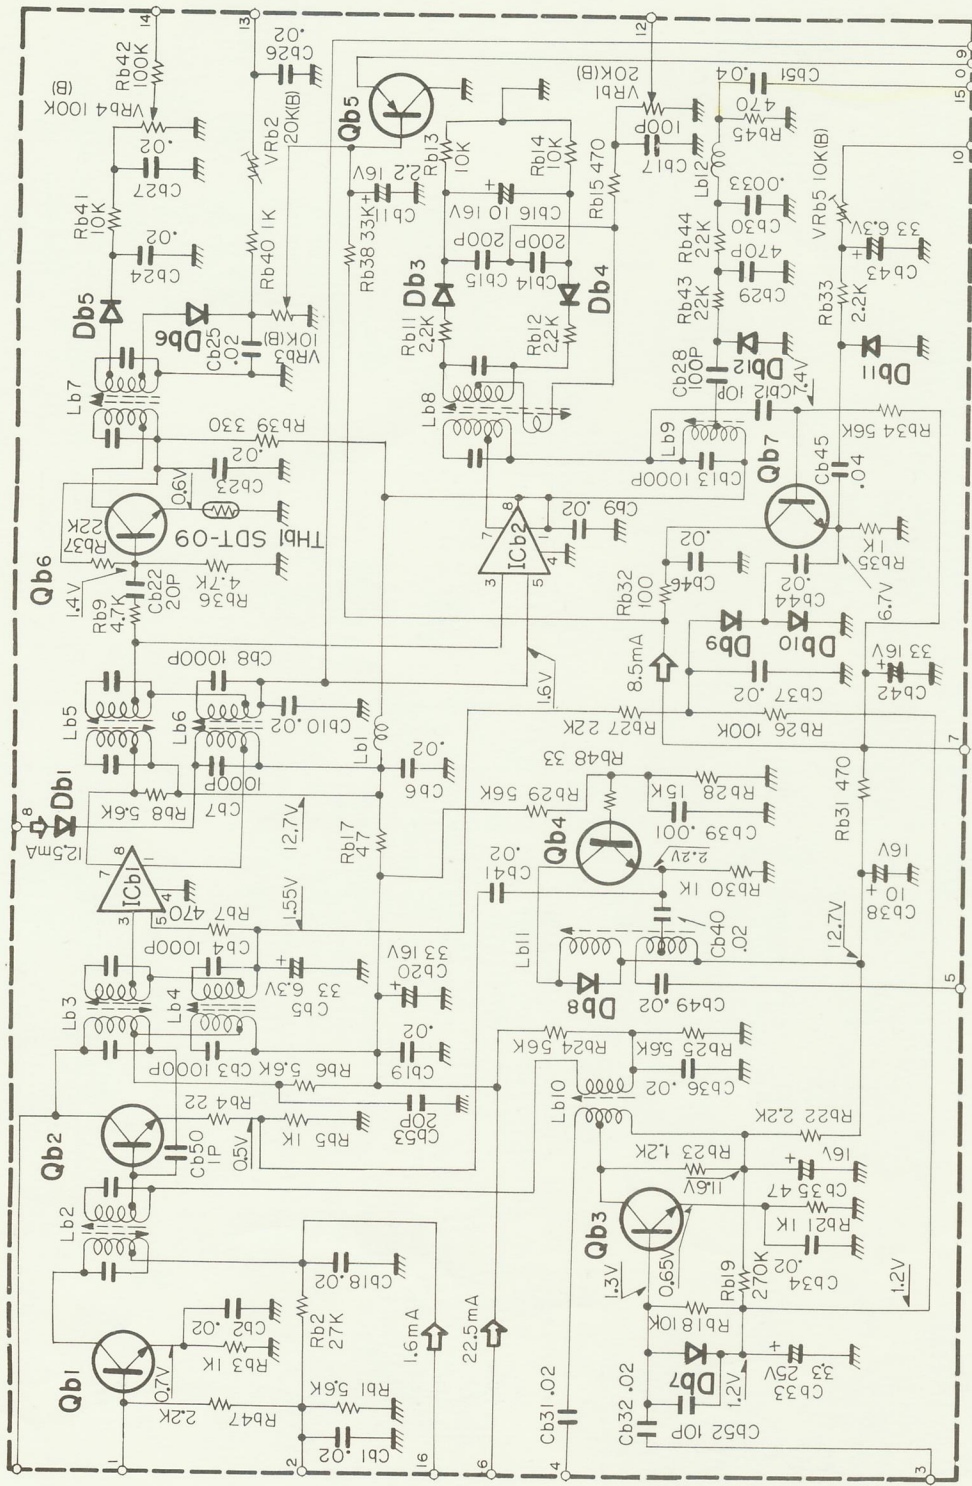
14
Rb42 100K
(B) VRb4 100K
.02
Cb27
Rb41 10K
.02
Cb24
Db5
Db6
Cb25 .02
VRb3 10K(B)
13
Cb26 .02
VRb2 20K(B)
Rb40 1K
Lb7
Rb39 330
.02
Cb23
0.6V
Rb37 22K
THb1 SDT-09
Qb6
1.4V
Rb9 4.7K
Cb22 20P
Rb36 4.7K
Qb5
2.2 16V
Cb11
Rb38 33K
Rb13 10K
Cb16 10 16V
Rb14 10K
200P
200P
Cb15
Cb14
Db3
Db4
Rb11 2.2K
Rb12 2.2K
Lb8
12
VRb1 20K(B)
100P
Cb17
Rb15 470
Lb12
.04
Cb51
470
Rb45
.0033
Cb30
Rb44 22K
470P
Cb29
Rb43 22K
Cb28 100P
Db12
Cb12 10P
7.4V
Lb9
Cb13 1000P
Qb7
Rb34 56K
Cb45 .04
11
9
15
10
VRb5 10K(B)
33 6.3V
Cb43
Rb33 2.2K
Db11
8
Cb9 .02
7
ICb2
3
5
4
Cb8 1000P
1.6V
Lb5
Lb6
Cb10 .02
Lb1
Cb6
.02
1000P
Cb7
Rb8 5.6K
Db1
12.5mA
8
12.7V
Rb17 47
7
ICb1
3
5
4
Rb7 470
1.55V
Cb4 1000P
33 16V
Cb20
Cb5 33 6.3V
Lb3
Lb4
.02
Cb19
Rb6 5.6K
Cb3 1000P
20P
Cb53
Rb4 22
Cb50 1P
Qb2
0.5V
Rb5 1K
Lb2
Cb18 .02
Rb2 27K
1.6mA
22.5mA
Cb2 .02
Rb3 1K
Qb1
0.7V
Rb47 2.2K
Rb1 5.6K
Cb1 .02
1
2
16
6
4
Rb32 100
Cb46 .02
Cb44 .02
Rb35 1K
6.7V
8.5mA
Db9
Db10
Cb37 .02
33 16V
Cb42
Rb27 2.2K
Rb26 100K
Rb48 33
Rb29 56K
Rb28 15K
Qb4
Cb39 .001
Cb41 .02
2.2V
Rb30 1K
Rb31 470
16V
Cb38 10
Lb11
Cb40 .02
12.7V
Db8
Cb49 .02
5
Rb25 5.6K
Rb24 56K
Lb10
Cb36 .02
Rb22 2.2K
Rb23 1.2K
16V
11.6V
Cb35 47
Qb3
Rb21 1K
Cb34 .02
Rb19 270K
0.65V
1.3V
1.2V
Rb18 10K
Db7
1.2V
33 25V
Cb33
Cb31 .02
Cb32 .02
Cb52 10P
3